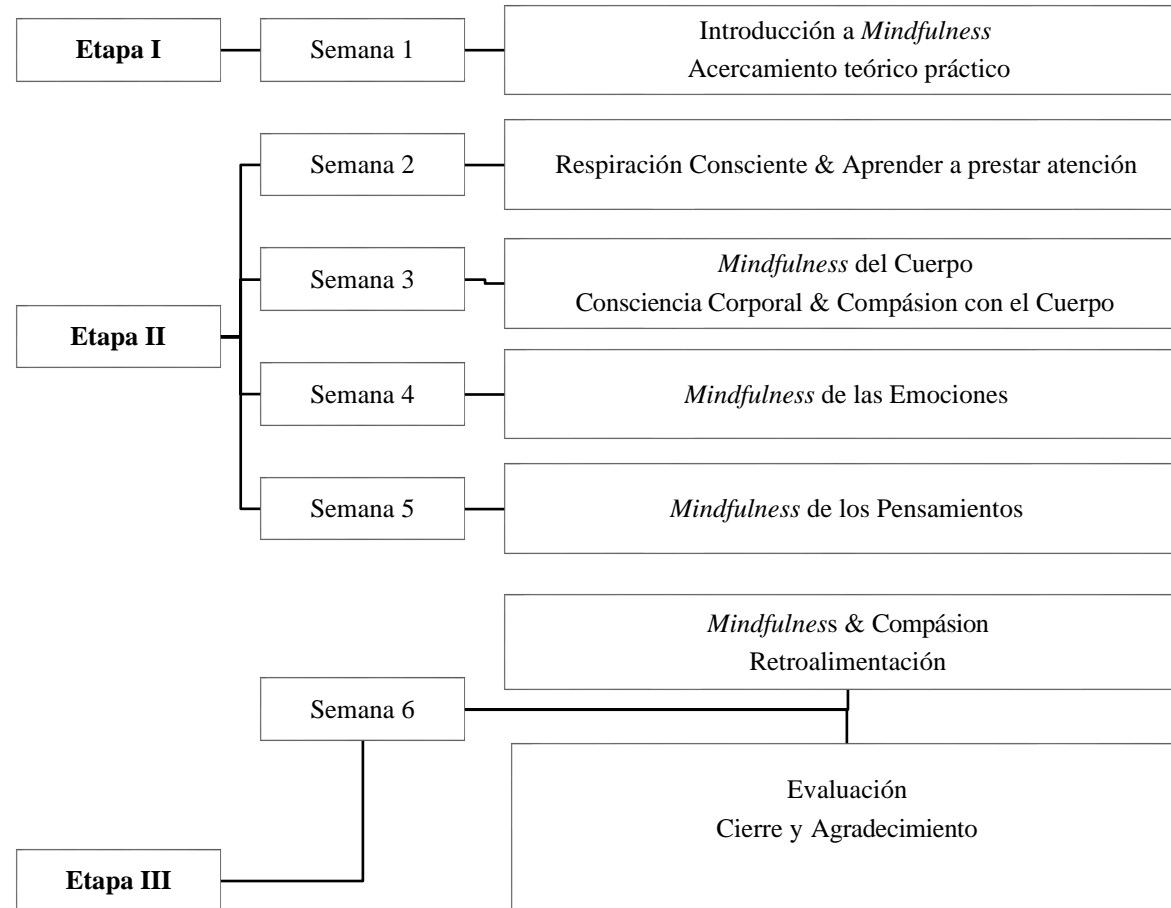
Etapa I
Semana 1
Introducción a Mindfulness
Acercamiento teórico práctico

Etapa II
Semana 2
Respiración Consciente & Aprender a prestar atención

Semana 3
Mindfulness del Cuerpo
Consciencia Corporal & Compásion con el Cuerpo

Semana 4
Mindfulness de las Emociones

Semana 5
Mindfulness de los Pensamientos

Etapa III
Semana 6
Mindfulness & Compásion
Retroalimentación

Evaluación
Cierre y Agradecimiento